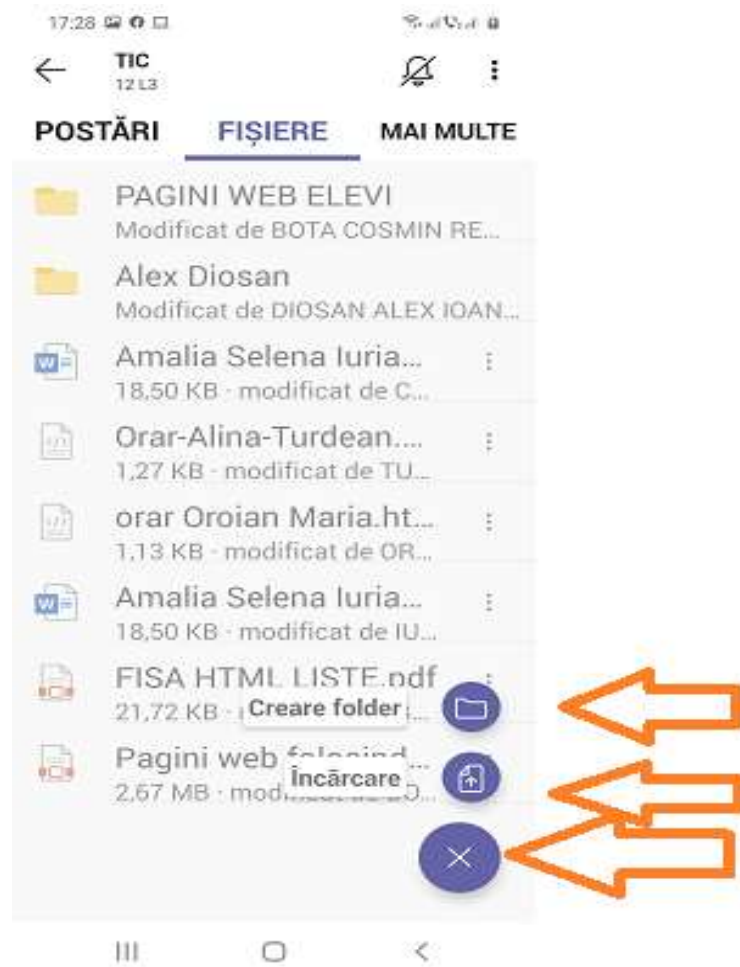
17:28

TIC
12 L3

POSTĂRI FIȘIERE MAI MULTE

PAGINI WEB ELEVI
Modificat de BOTA COSMIN RE...

Alex Diosan
Modificat de DIOSAN ALEX IOAN...

Amalia Selena Iuria...
18,50 KB · modificat de C...

Orar-Alina-Turdean....
1,27 KB · modificat de TU...

orar Oroian Maria.ht...
1,13 KB · modificat de OR...

Amalia Selena Iuria...
18,50 KB · modificat de IU...

FISA HTML LISTE.pdf
21,72 KB · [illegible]

Creare folder

Pagini web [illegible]
2,67 MB · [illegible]

Încărcare